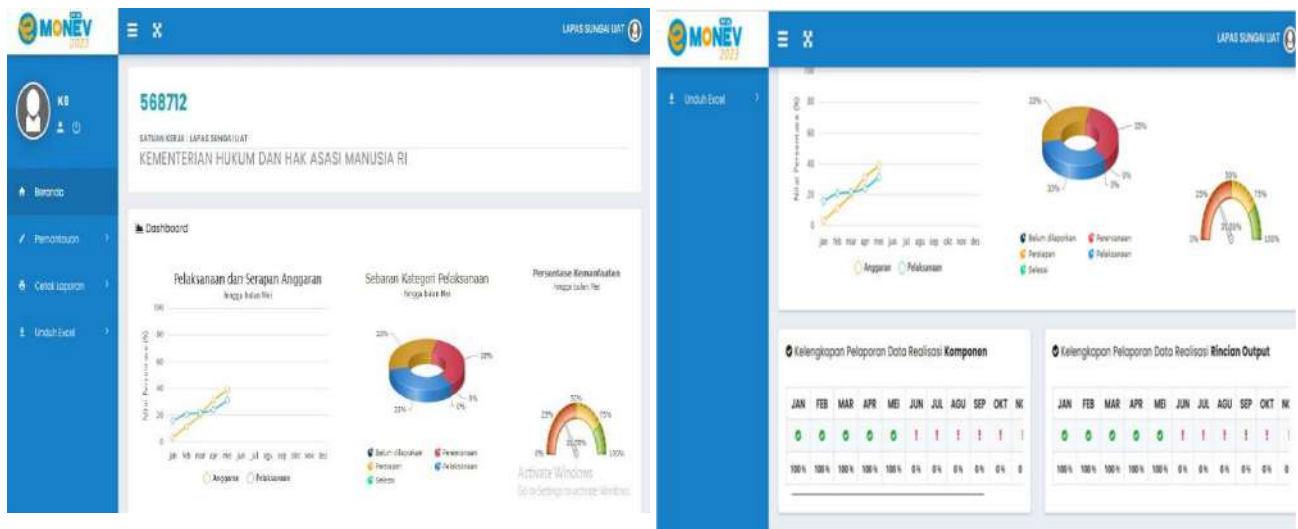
MONEV 2023

LAPAS SUNGAI LIAT

KB

Beranda

Pemantauan

Cetak Laporan

Unduh Excel

568712

SATUAN KERJA : LAPAS SUNGAI LIAT

KEMENTERIAN HUKUM DAN HAK ASASI MANUSIA RI

Dashboard

Pelaksanaan dan Serapan Anggaran
hingga bulan Mei

100
80
60
40
20
0

Nilai Persentase (%)

jan feb mar apr mei jun jul agu sep okt nov des

Anggaran Pelaksanaan

Sebaran Kategori Pelaksanaan
hingga bulan Mei

33%
33%
33%
0%
0%

Belum dilaporkan
Perencanaan
Persiapan
Pelaksanaan
Selesai

Persentase Kemanfaatan
hingga bulan Mei

0%
25%
50%
75%
100%
20,00%

Activate Windows
Go to Settings to activate Windows.

MONEV 2023

LAPAS SUNGAI LIAT

Unduh Excel

100
80
60
40
20
0

Nilai Persentase (%)

jan feb mar apr mei jun jul agu sep okt nov des

Anggaran Pelaksanaan

33%
33%
33%
0%
0%

Belum dilaporkan
Perencanaan
Persiapan
Pelaksanaan
Selesai

0%
25%
50%
75%
100%
20,00%

Kelengkapan Pelaporan Data Realisasi Komponen

| JAN | FEB | MAR | APR | MEI | JUN | JUL | AGU | SEP | OKT | N |
|---|---|---|---|---|---|---|---|---|---|---|
| ✓ | ✓ | ✓ | ✓ | ✓ | ! | ! | ! | ! | ! | ! |
| 100% | 100% | 100% | 100% | 100% | 0% | 0% | 0% | 0% | 0% | 0 |

Kelengkapan Pelaporan Data Realisasi Rincian Output

| JAN | FEB | MAR | APR | MEI | JUN | JUL | AGU | SEP | OKT | N |
|---|---|---|---|---|---|---|---|---|---|---|
| ✓ | ✓ | ✓ | ✓ | ✓ | ! | ! | ! | ! | ! | ! |
| 100% | 100% | 100% | 100% | 100% | 0% | 0% | 0% | 0% | 0% | 0 |